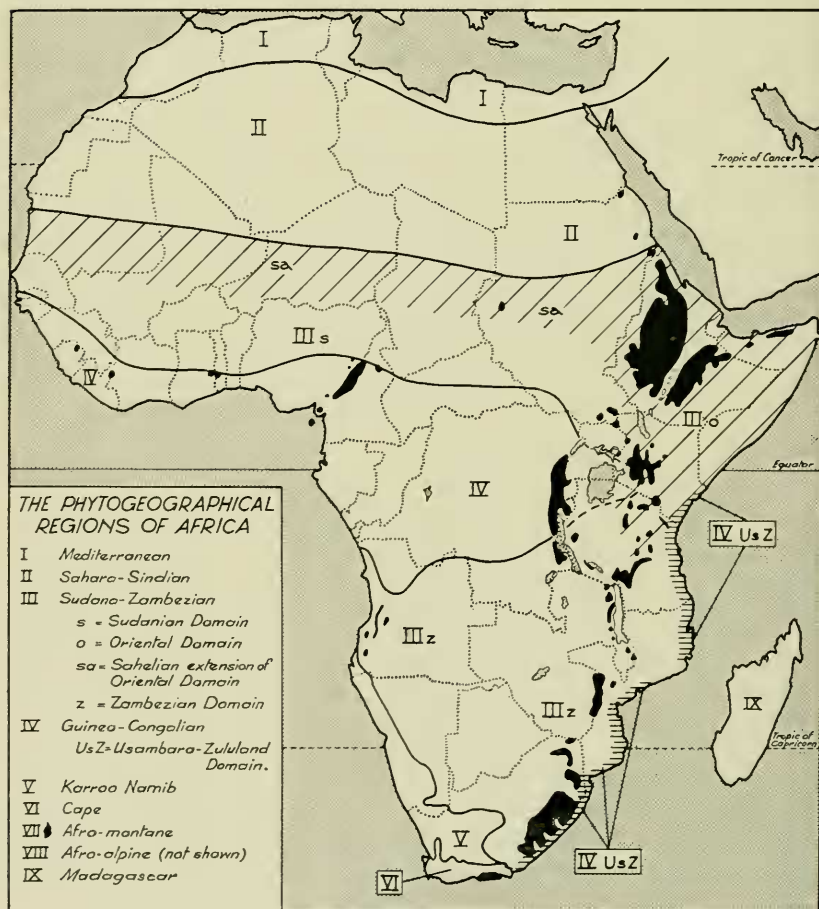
I

I

II

Tropic of Cancer

II

sa

sa

III s

IV

III o

Equator

IV UsZ

THE PHYTOGEOGRAPHICAL REGIONS OF AFRICA

I Mediterranean

II Saharo-Sindian

III Sudano-Zambezian

s = Sudanian Domain

o = Oriental Domain

sa = Sahelian extension of Oriental Domain

z = Zambezian Domain

IV Guinea-Congolian

UsZ = Usambara-Zululand Domain.

V Karroo Namib

VI Cape

VII Afro-montane

VIII Afro-alpine (not shown)

IX Madagascar

III z

III z

IX

Tropic of Capricorn

V

IV UsZ

VI